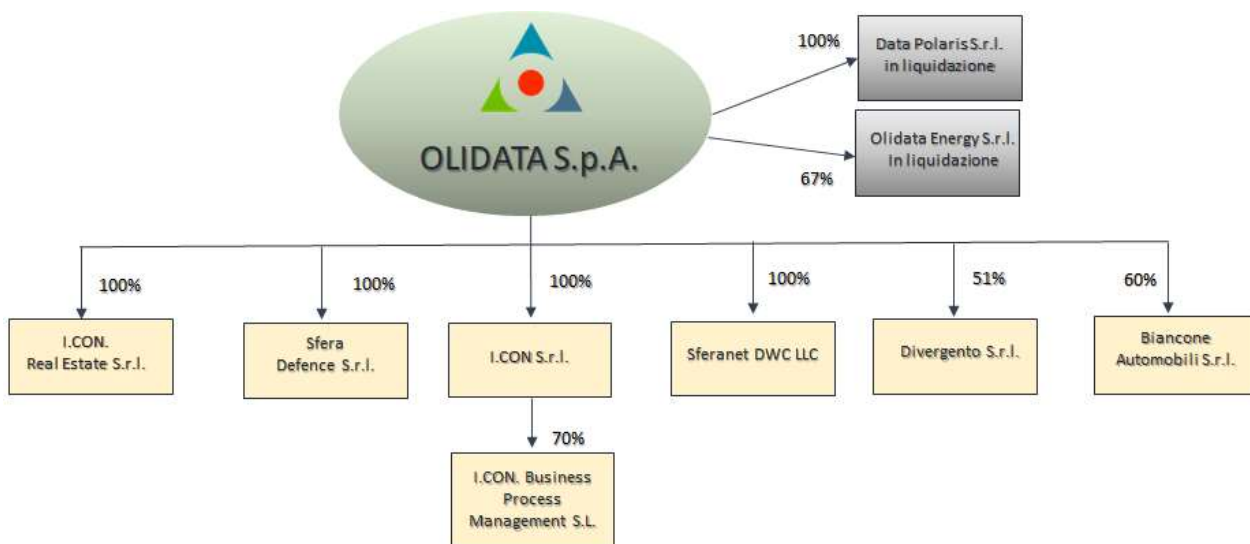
OLIDATA S.p.A.

100%

Data Polaris S.r.l. in liquidazione

67%

Olidata Energy S.r.l. In liquidazione

100%

I.CON. Real Estate S.r.l.

100%

Sfera Defence S.r.l.

100%

I.CON S.r.l.

70%

I.CON. Business Process Management S.L.

100%

Sferanet DWC LLC

51%

Divergento S.r.l.

60%

Biancone Automobili S.r.l.